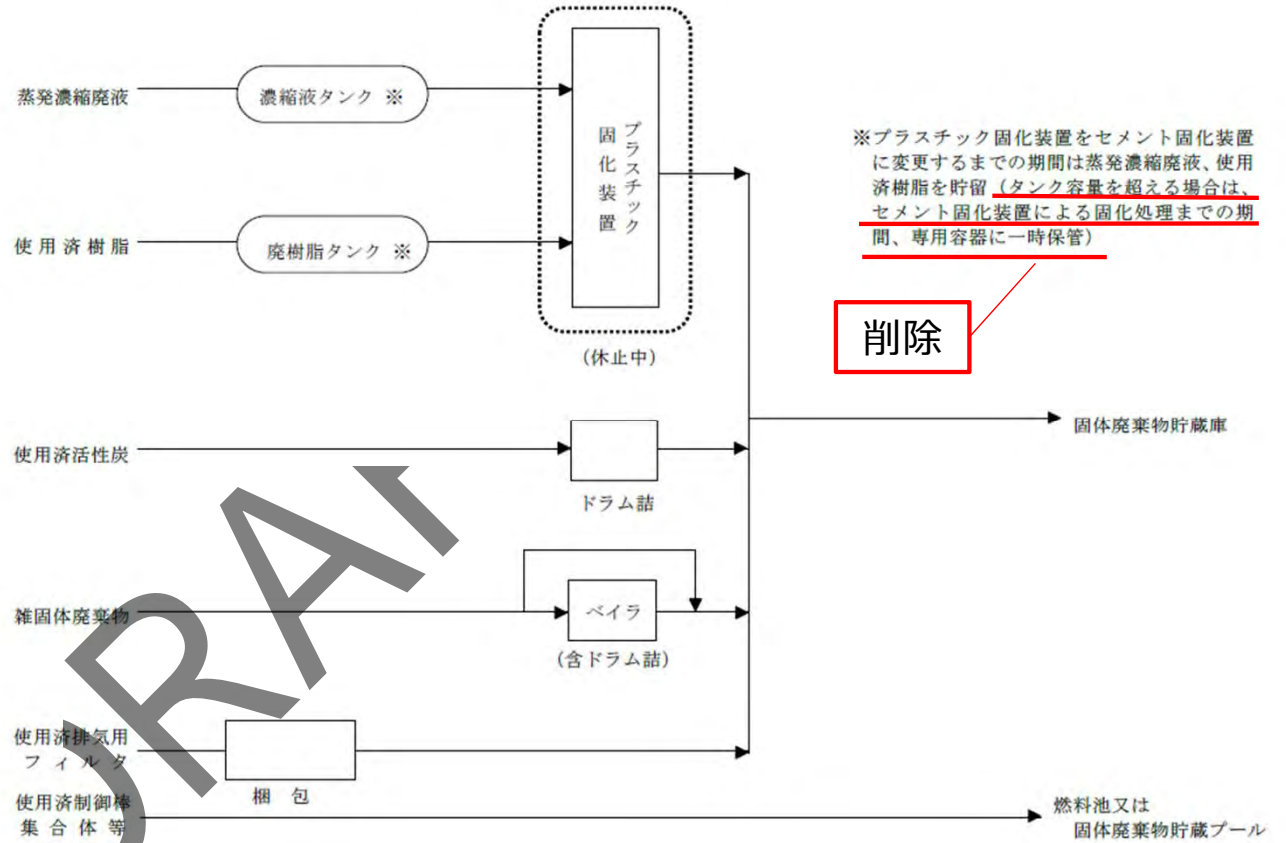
蒸発濃縮廃液

濃縮液タンク ※

プラスチック固化装置

使用済樹脂

廃樹脂タンク ※

(休止中)

※プラスチック固化装置をセメント固化装置に変更するまでの期間は蒸発濃縮廃液、使用済樹脂を貯留（タンク容量を超える場合は、セメント固化装置による固化処理までの期間、専用容器に一時保管）

削除

固体廃棄物貯蔵庫

使用済活性炭

ドラム詰

雑固体廃棄物

ベイラ

(含ドラム詰)

使用済排気用フィルタ

梱包

使用済制御棒集合体等

燃料池又は固体廃棄物貯蔵プール

DRAFT